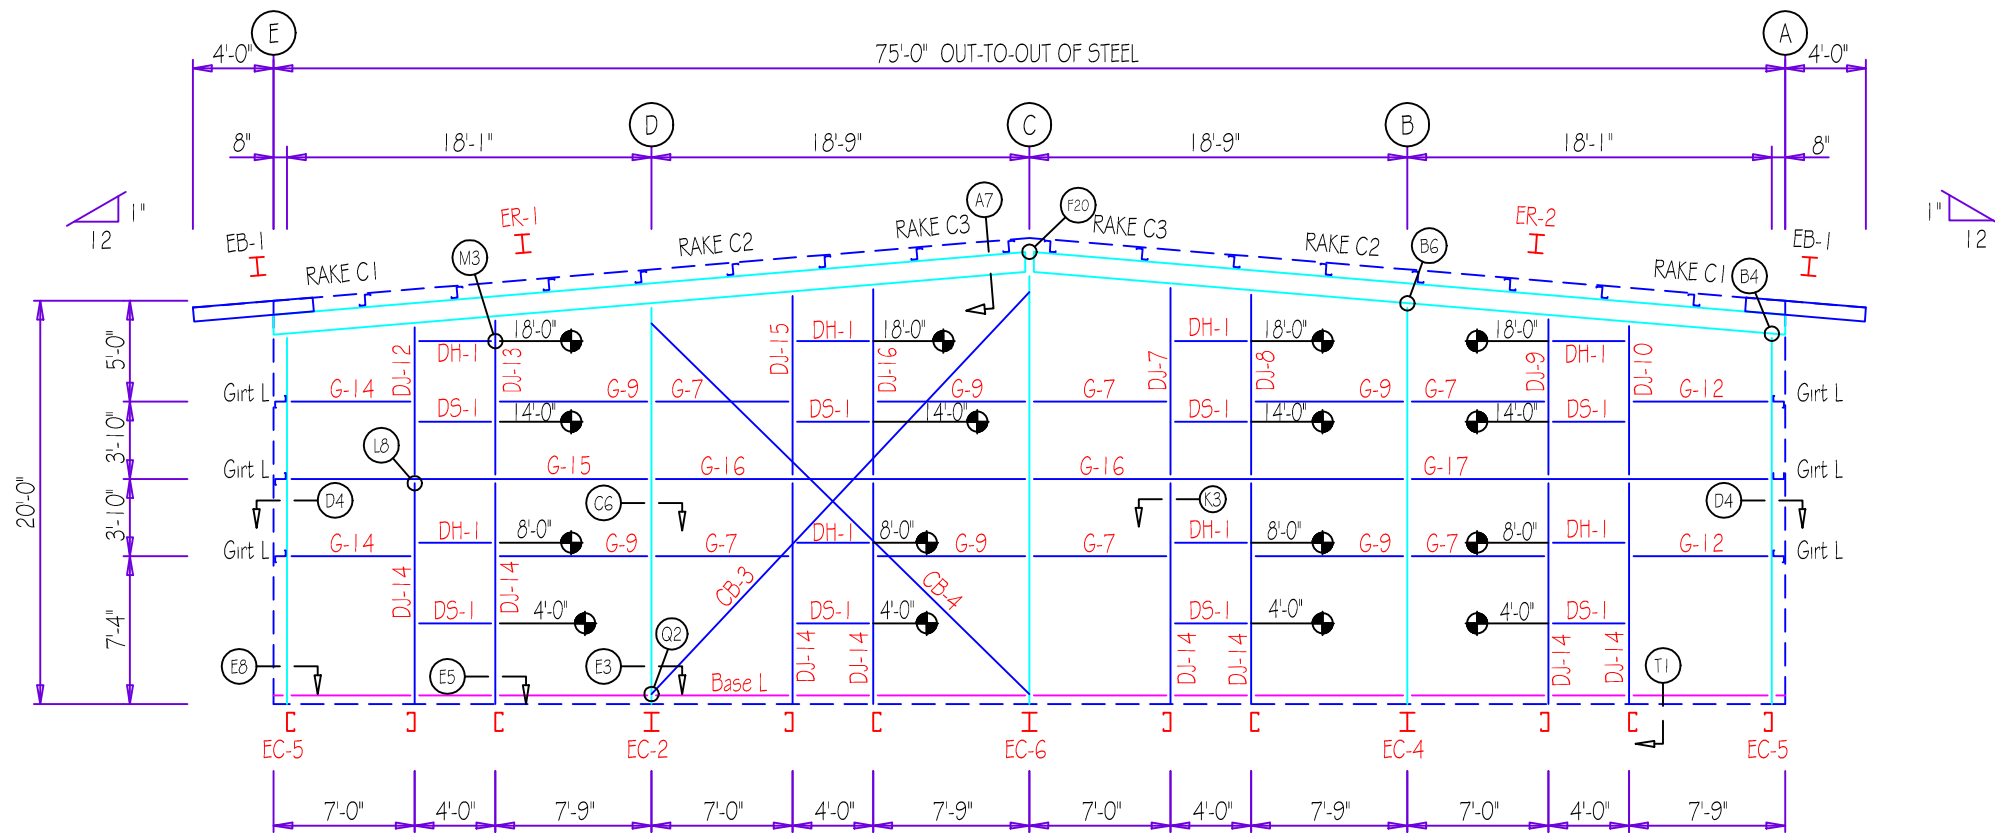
E
A
4'-0"
75'-0" OUT-TO-OUT OF STEEL
4'-0"
D
C
B
8"
18'-1"
18'-9"
18'-9"
18'-1"
8"
1"
12
1"
12
EB-1
ER-1
RAKE C1
M3
RAKE C2
RAKE C3
A7
F20
RAKE C3
RAKE C2
B6
ER-2
RAKE C1
B4
EB-1
5'-0"
3'-10"
3'-10"
20'-0"
7'-4"
DJ-12
DH-1
DJ-13
18'-0"
DJ-15
DH-1
18'-0"
DJ-16
DJ-7
DH-1
DJ-8
18'-0"
18'-0"
DJ-9
DH-1
DJ-10
Girt L
G-14
G-9
G-7
G-9
G-7
G-9
G-7
G-12
Girt L
DS-1
14'-0"
DS-1
14'-0"
DS-1
14'-0"
14'-0"
DS-1
L8
Girt L
G-15
G-16
G-16
G-17
Girt L
D4
C6
K3
D4
Girt L
G-14
DH-1
8'-0"
G-9
G-7
DH-1
8'-0"
G-9
G-7
DH-1
8'-0"
G-9
G-7
8'-0"
DH-1
G-12
Girt L
DJ-14
DJ-14
CB-3
CB-4
DS-1
4'-0"
DS-1
4'-0"
DS-1
4'-0"
4'-0"
DS-1
Q2
DJ-14
DJ-14
DJ-14
DJ-14
DJ-14
DJ-14
T1
E8
E5
E3
Base L
EC-5
EC-2
EC-6
EC-4
EC-5
7'-0"
4'-0"
7'-9"
7'-0"
4'-0"
7'-9"
7'-0"
4'-0"
7'-9"
7'-0"
4'-0"
7'-9"